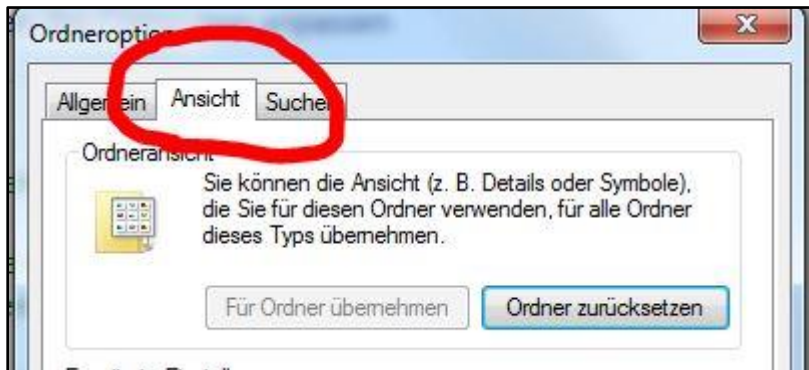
Ordneropti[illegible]

Allge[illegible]ein Ansicht Suche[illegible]

Ordneransicht

Sie können die Ansicht (z. B. Details oder Symbole), die Sie für diesen Ordner verwenden, für alle Ordner dieses Typs übernehmen.

Für Ordner übernehmen

Ordner zurücksetzen

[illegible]